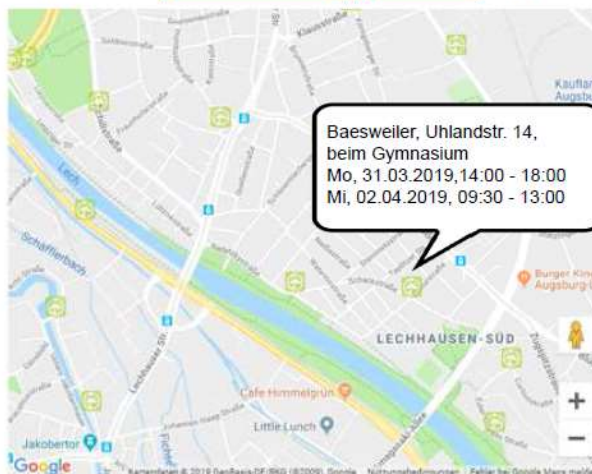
Baesweiler, Uhlandstr. 14, beim Gymnasium
Mo, 31.03.2019,14:00 - 18:00
Mi, 02.04.2019, 09:30 - 13:00

Klausstraße
Lech
Schäfflerbach
Lechhauser Str.
LECHHAUSEN-SÜD
Cafe Himmelgrün
Little Lunch
Jakobertor
Burger King Augsburg
Kaufland Augsburg
Google
Kartendaten © 2019 GeoBasis-DE/BKG (©2009), Google Nutzungsbedingungen Fehler bei Google Maps melden